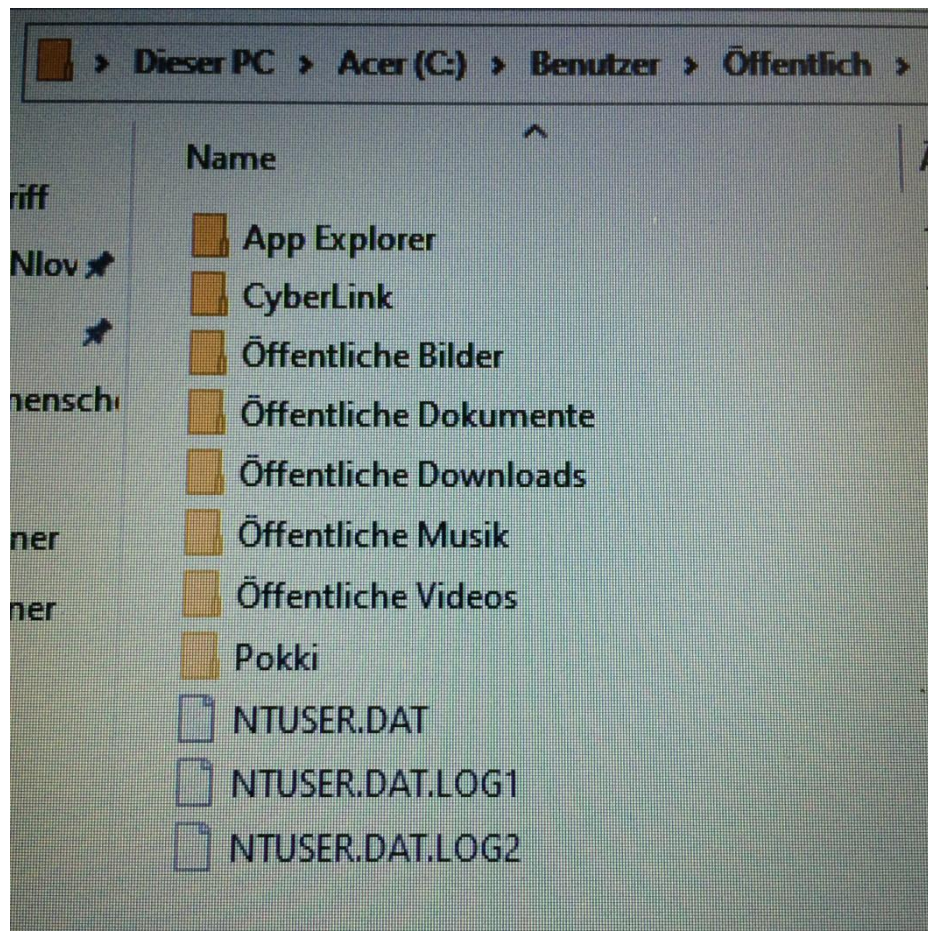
> Dieser PC > Acer (C:) > Benutzer > Öffentlich >

riff
Nlov
nensch
ner
ner

Name

App Explorer
CyberLink
Öffentliche Bilder
Öffentliche Dokumente
Öffentliche Downloads
Öffentliche Musik
Öffentliche Videos
Pokki
NTUSER.DAT
NTUSER.DAT.LOG1
NTUSER.DAT.LOG2